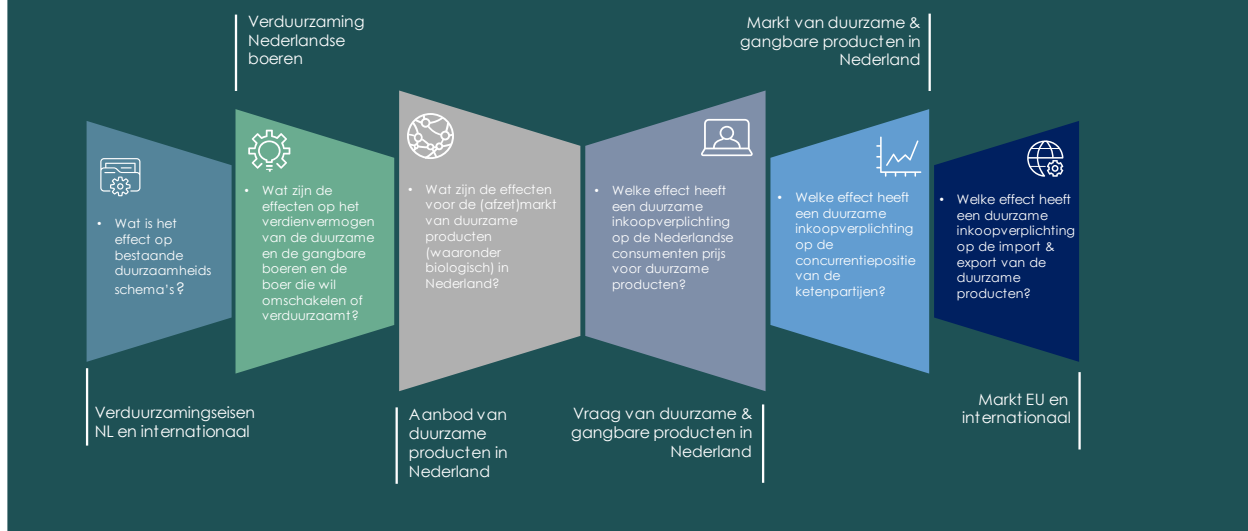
Verduurzaming Nederlandse boeren

Markt van duurzame & gangbare producten in Nederland

• Wat is het effect op bestaande duurzaamheids schema's?

• Wat zijn de effecten op het verdienvermogen van de duurzame en de gangbare boeren en de boer die wil omschakelen of verduurzaamt?

• Wat zijn de effecten voor de (afzet)markt van duurzame producten (waaronder biologisch) in Nederland?

• Welke effect heeft een duurzame inkoopverplichting op de Nederlandse consumenten prijs voor duurzame producten?

• Welke effect heeft een duurzame inkoopverplichting op de concurrentiepositie van de ketenpartijen?

• Welke effect heeft een duurzame inkoopverplichting op de import & export van de duurzame producten?

Verduurzamingseisen NL en internationaal

Aanbod van duurzame producten in Nederland

Vraag van duurzame & gangbare producten in Nederland

Markt EU en internationaal